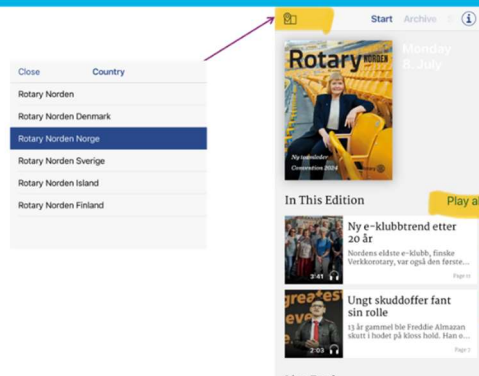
Close Country
Rotary Norden
Rotary Norden Denmark
Rotary Norden Norge
Rotary Norden Sverige
Rotary Norden Island
Rotary Norden Finland

Start Archive

Rotary NORDEN
Ny toppleder
Convention 2024

Monday
8. July

In This Edition
Play al

Ny e-klubbtrend etter 20 år
Nordens eldste e-klubb, finske Verkkorotary, var også den første...
3:41
Page 11

Ungt skuddoffer fant sin rolle
13 år gammel ble Freddie Almazan skutt på kloss hold. Han e...
2:03
Page 3